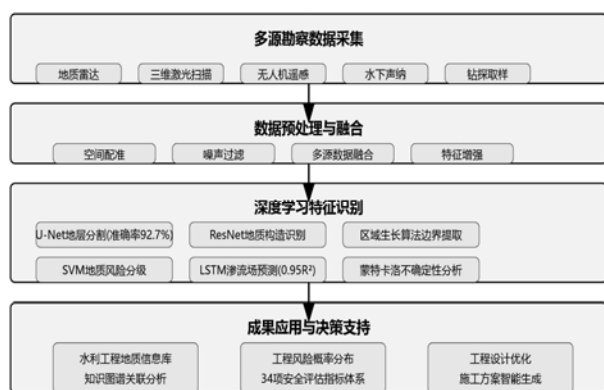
多源勘察数据采集

地质雷达　三维激光扫描　无人机遥感　水下声呐　钻探取样

数据预处理与融合

空间配准　噪声过滤　多源数据融合　特征增强

深度学习特征识别

U-Net地层分割(准确率92.7%)　ResNet地质构造识别　区域生长算法边界提取

SVM地质风险分级　LSTM渗流场预测(0.95R²)　蒙特卡洛不确定性分析

成果应用与决策支持

水利工程地质信息库
知识图谱关联分析

工程风险概率分布
34项安全评估指标体系

工程设计优化
施工方案智能生成